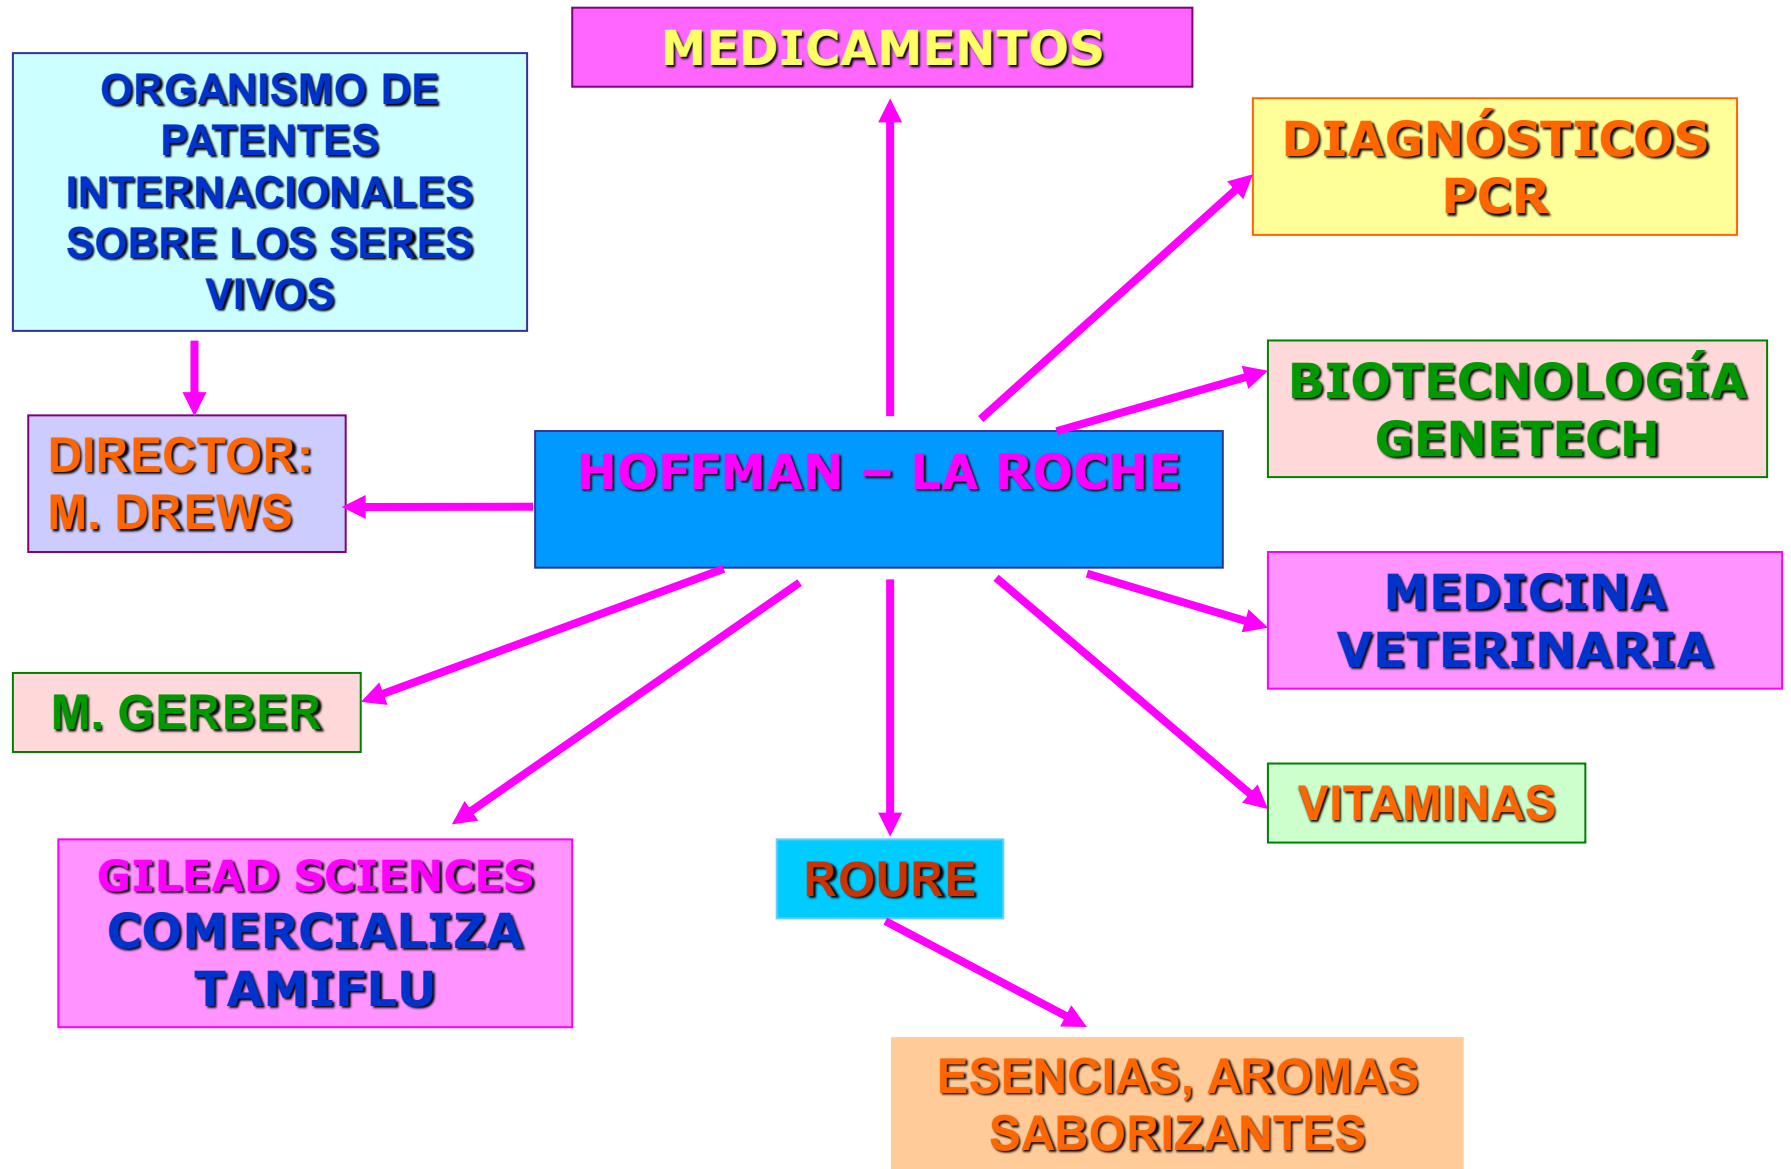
ORGANISMO DE PATENTES INTERNACIONALES SOBRE LOS SERES VIVOS

MEDICAMENTOS

DIAGNÓSTICOS PCR

BIOTECNOLOGÍA GENETECH

DIRECTOR: M. DREWS

HOFFMAN – LA ROCHE

MEDICINA VETERINARIA

M. GERBER

VITAMINAS

GILEAD SCIENCES COMERCIALIZA TAMIFLU

ROURE

ESENCIAS, AROMAS SABORIZANTES